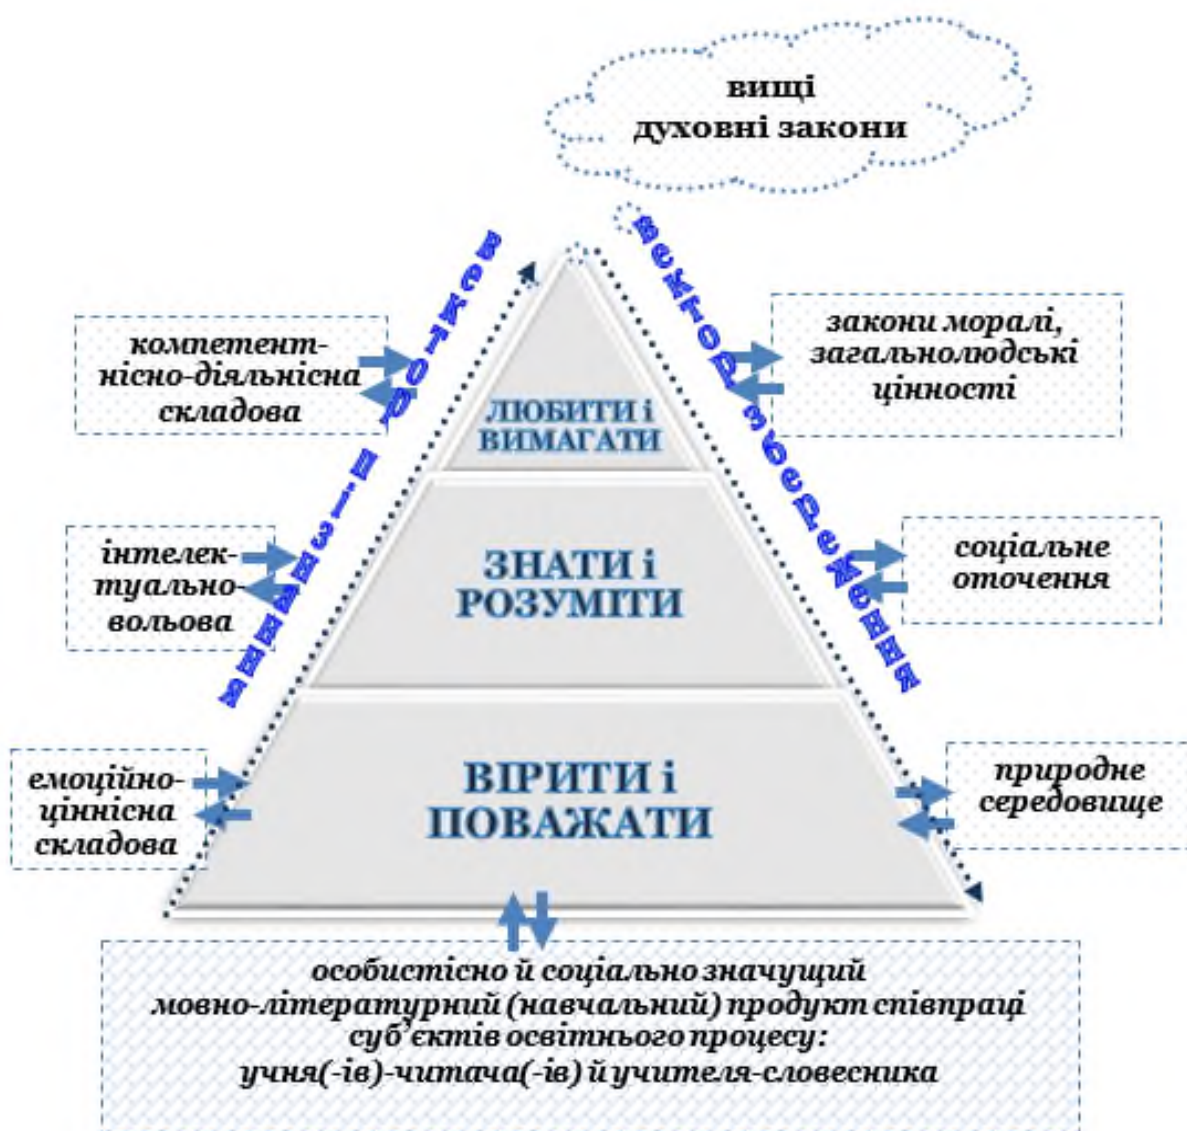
вищі
духовні закони

вектор пошуку

вектор збереження

компетентнісно-діяльнісна складова

закони моралі, загальнолюдські цінності

ЛЮБИТИ і ВИМАГАТИ

інтелектуально-вольова

соціальне оточення

ЗНАТИ і РОЗУМІТИ

емоційно-ціннісна складова

природне середовище

ВІРИТИ і ПОВАЖАТИ

особистісно й соціально значущий мовно-літературний (навчальний) продукт співпраці суб'єктів освітнього процесу: учня(-ів)-читача(-ів) й учителя-словесника